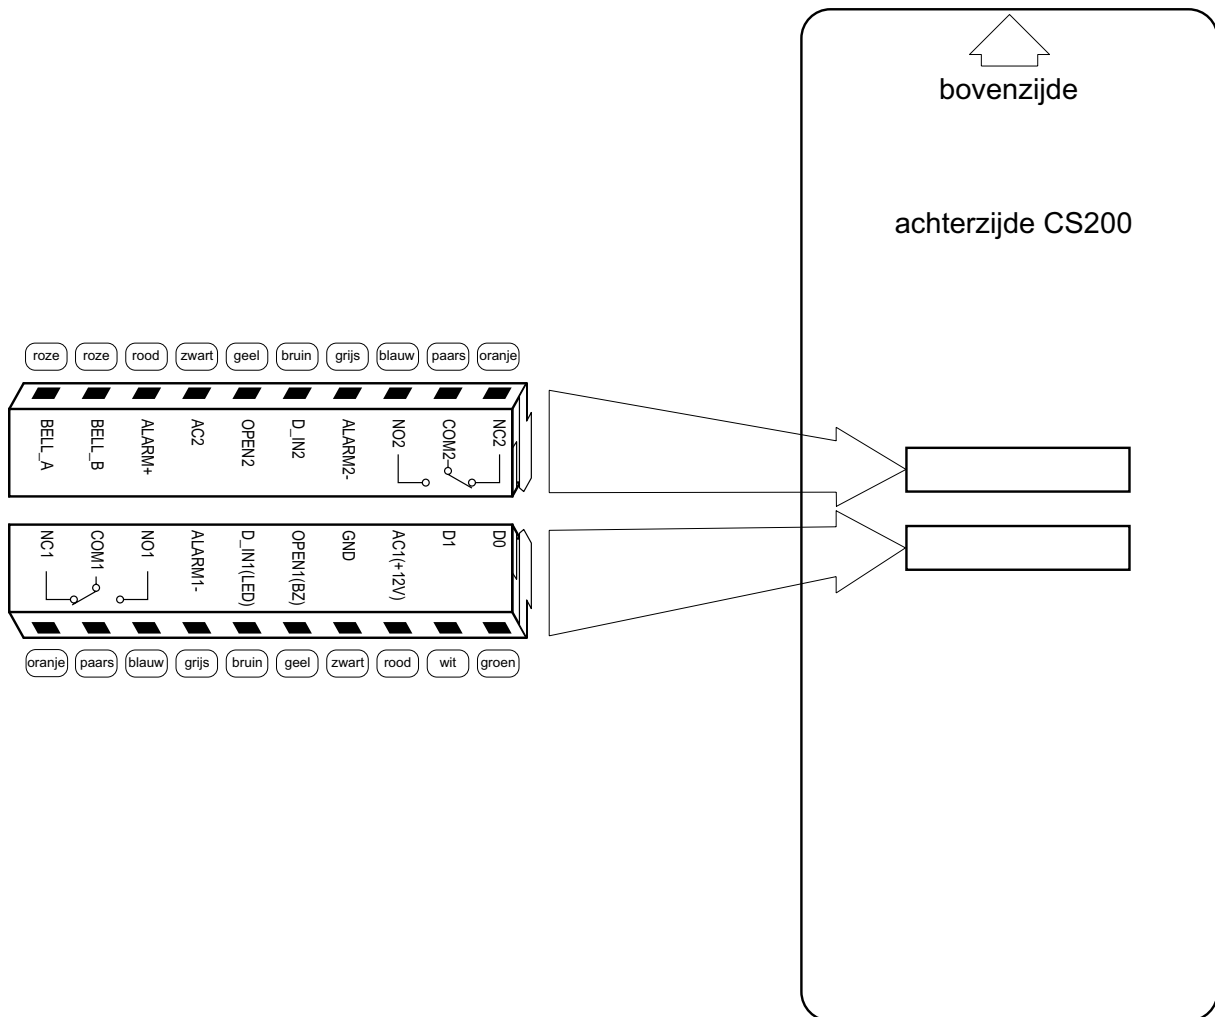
bovenzijde

achterzijde CS200

roze roze rood zwart geel bruin grijs blauw paars oranje

BELL_A BELL_B ALARM+ AC2 OPEN2 D_IN2 ALARM2- NO2 COM2 NC2

NC1 COM1 NO1 ALARM1- D_IN1(LED) OPEN1(BZ) GND AC1(+12V) D1 D0

oranje paars blauw grijs bruin geel zwart rood wit groen